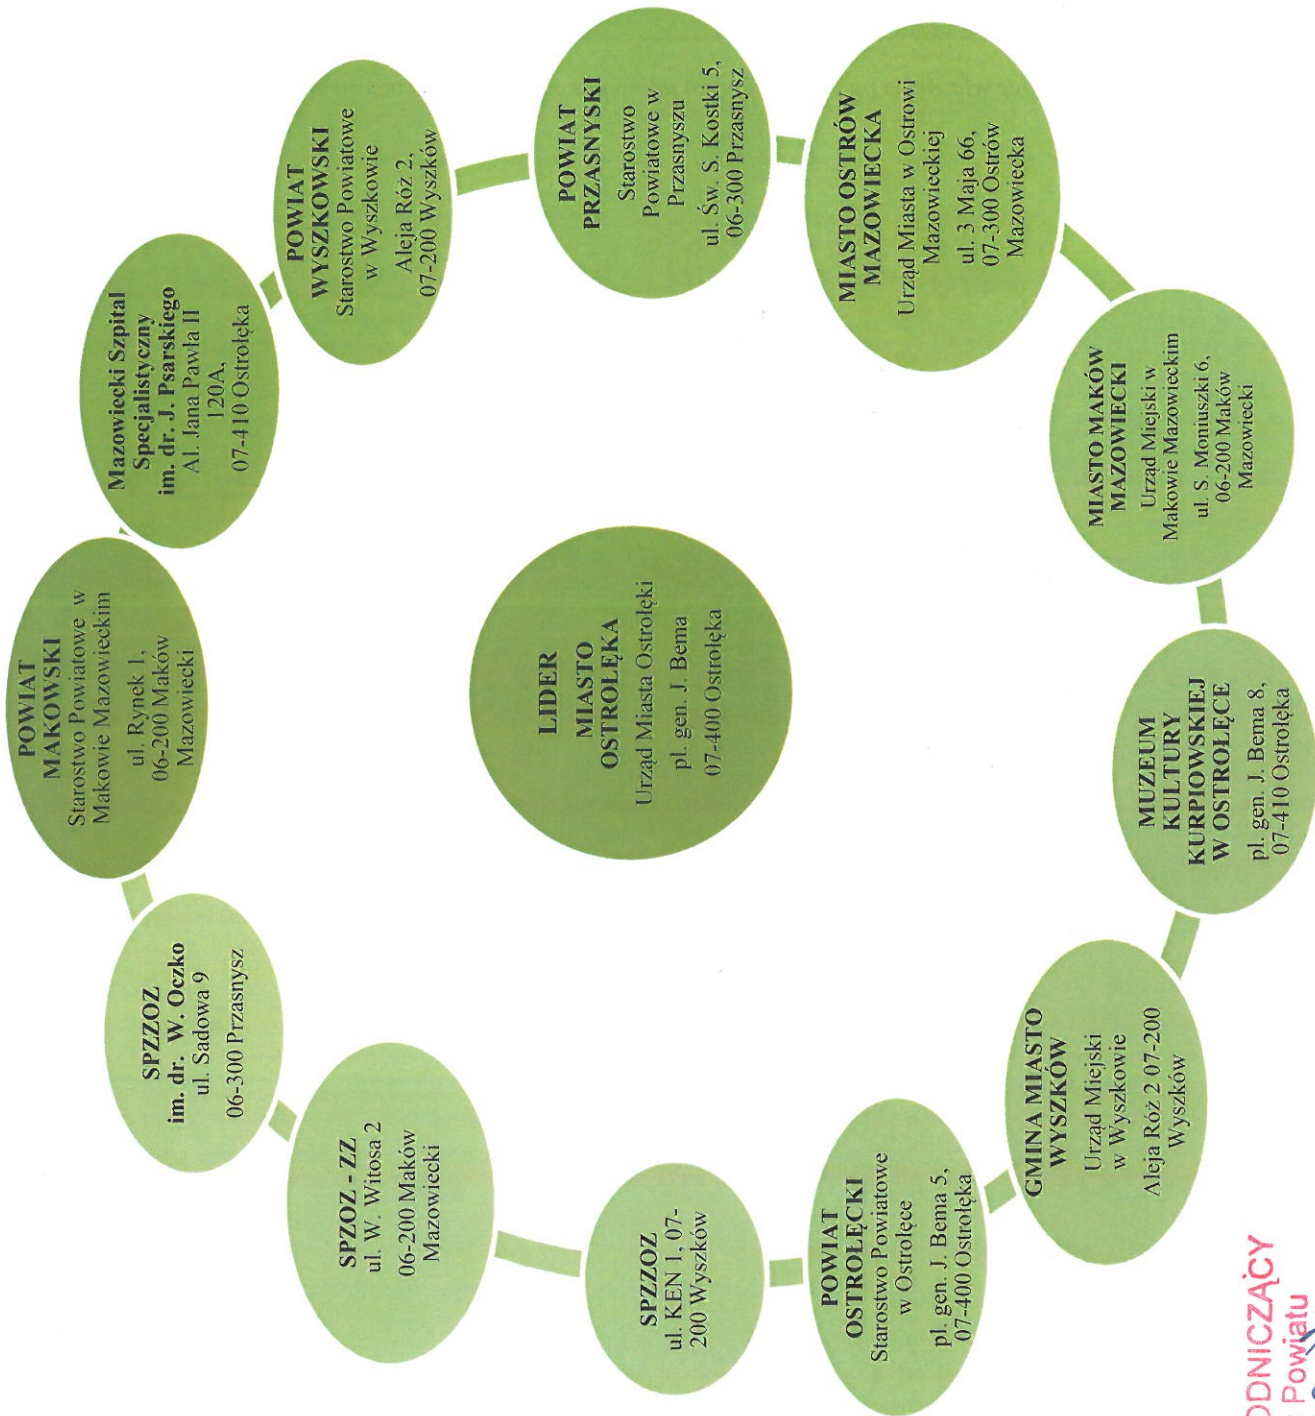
LIDER
MIASTO
OSTROŁĘKA
Urząd Miasta Ostrołęki
pl. gen. J. Bema
07-400 Ostrołęka

POWIAT
PRZASNYSKI
Starostwo
Powiatowe w
Przasnyszu
ul. Św. S. Kostki 5,
06-300 Przasnysz

MIASTO OSTRÓW
MAZOWIECKA
Urząd Miasta w Ostrowi
Mazowieckiej
ul. 3 Maja 66,
07-300 Ostrów
Mazowiecka

MIASTO MAKÓW
MAZOWIECKI
Urząd Miejski w
Makowie Mazowieckim
ul. S. Moniuszki 6,
06-200 Maków
Mazowiecki

MUZEUM
KULTURY
KURPIOWSKIEJ
W OSTROŁĘCE
pl. gen. J. Bema 8,
07-410 Ostrołęka

GMINA MIASTO
WYSZKÓW
Urząd Miejski
w Wyszkowie
Aleja Róż 2 07-200
Wyszków

POWIAT
OSTROŁĘCKI
Starostwo Powiatowe
w Ostrołęce
pl. gen. J. Bema 5,
07-400 Ostrołęka

SPZZOZ
ul. KEN 1, 07-
200 Wyszków

SPZOZ - ZZ
ul. W. Witosa 2
06-200 Maków
Mazowiecki

SPZZOZ
im. dr. W. Oczko
ul. Sadowa 9
06-300 Przasnysz

POWIAT
MAKOWSKI
Starostwo Powiatowe w
Makowie Mazowieckim
ul. Rynek 1,
06-200 Maków
Mazowiecki

Mazowiecki Szpital
Specjalistyczny
im. dr. J. Psarskiego
Al. Jana Pawła II
120A,
07-410 Ostrołęka

POWIAT
WYSZKOWSKI
Starostwo Powiatowe
w Wyszkowie
Aleja Róż 2,
07-200 Wyszków

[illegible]ODNICZĄCY
Powiatu